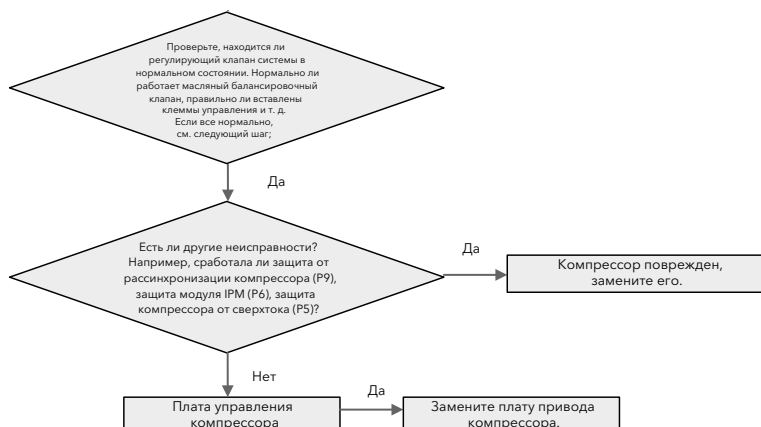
Проверьте, находится ли регулирующий клапан системы в нормальном состоянии. Нормально ли работает масляный балансировочный клапан, правильно ли вставлены клеммы управления и т. д. Если все нормально, см. следующий шаг;

Да

Есть ли другие неисправности? Например, сработала ли защита от рассинхронизации компрессора (P9), защита модуля IPM (P6), защита компрессора от сверхтока (P5)?

Да

Компрессор поврежден, замените его.

Нет

Плата управления компрессора

Да

Замените плату привода компрессора.